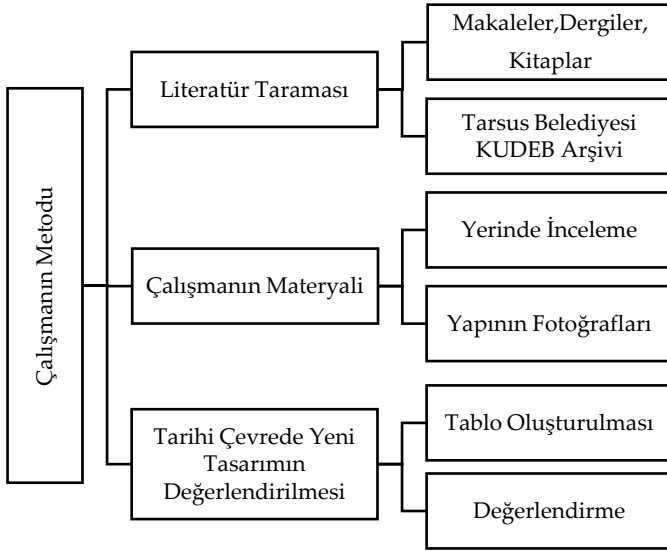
Çalışmanın Metodu

Literatür Taraması

Makaleler,Dergiler, Kitaplar

Tarsus Belediyesi KUDEB Arşivi

Çalışmanın Materyali

Yerinde İnceleme

Yapının Fotoğrafları

Tarihi Çevrede Yeni Tasarımın Değerlendirilmesi

Tablo Oluşturulması

Değerlendirme